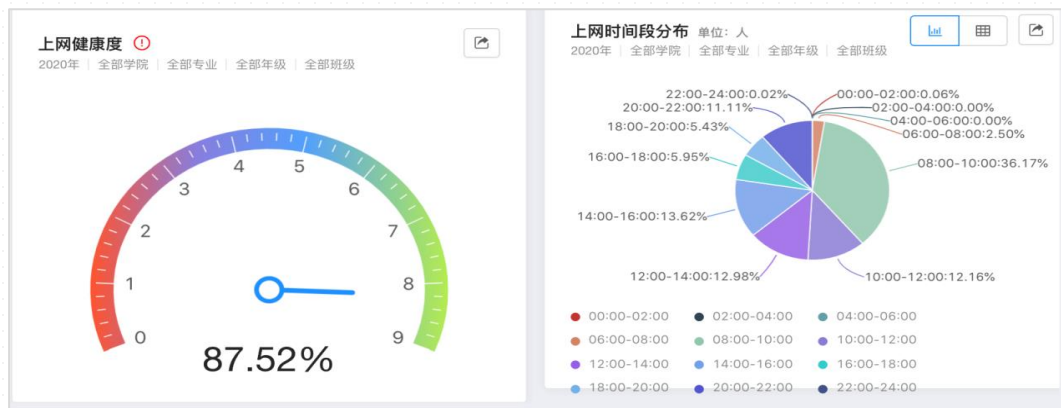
上网健康度 !

2020年 | 全部学院 | 全部专业 | 全部年级 | 全部班级

0
1
2
3
4
5
6
7
8
9

87.52%

上网时间段分布 单位：人

2020年 | 全部学院 | 全部专业 | 全部年级 | 全部班级

22:00-24:00:0.02%
20:00-22:00:11.11%
18:00-20:00:5.43%
16:00-18:00:5.95%
14:00-16:00:13.62%
12:00-14:00:12.98%
00:00-02:00:0.06%
02:00-04:00:0.00%
04:00-06:00:0.00%
06:00-08:00:2.50%
08:00-10:00:36.17%
10:00-12:00:12.16%

00:00-02:00
02:00-04:00
04:00-06:00
06:00-08:00
08:00-10:00
10:00-12:00
12:00-14:00
14:00-16:00
16:00-18:00
18:00-20:00
20:00-22:00
22:00-24:00